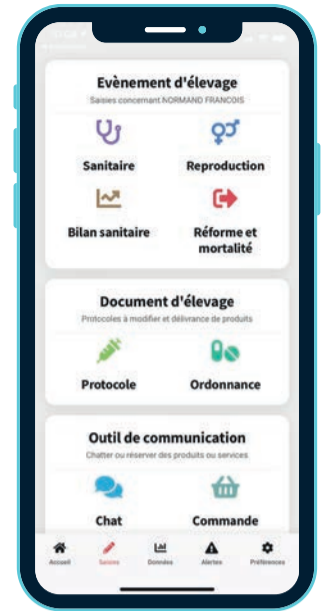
Evènement d'élevage
Saisies concernant NORMAND FRANCOIS

Sanitaire
Reproduction
Bilan sanitaire
Réforme et mortalité

Document d'élevage
Protocoles à modifier et délivrance de produits

Protocole
Ordonnance

Outil de communication
Chatter ou réserver des produits ou services

Chat
Commande

Accueil
Saisies
Données
Alertes
Préférences